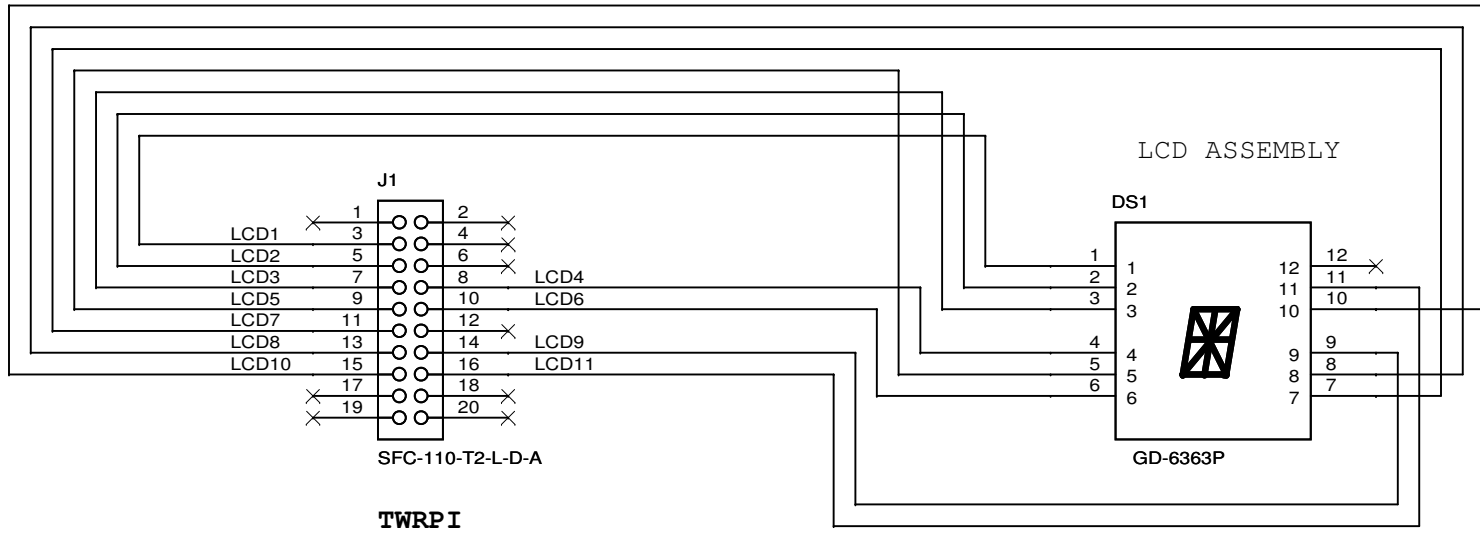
LCD ASSEMBLY

J1

1 2
LCD1 3 4
LCD2 5 6
LCD3 7 8 LCD4
LCD5 9 10 LCD6
LCD7 11 12
LCD8 13 14 LCD9
LCD10 15 16 LCD11
17 18
19 20

SFC-110-T2-L-D-A

TWRPI

DS1

1 1
2 2
3 3
4 4
5 5
6 6
12 12
11 11
10 10
9 9
8 8
7 7

GD-6363P